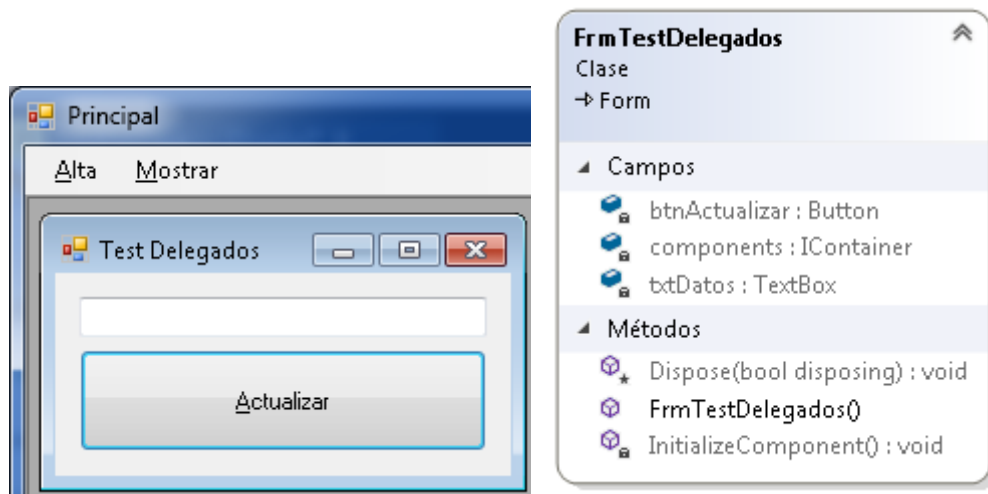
Principal

Alta Mostrar

Test Delegados

Actualizar

FrmTestDelegados
Clase
→ Form

Campos
btnActualizar : Button
components : IContainer
txtDatos : TextBox

Métodos
Dispose(bool disposing) : void
FrmTestDelegados()
InitializeComponent() : void